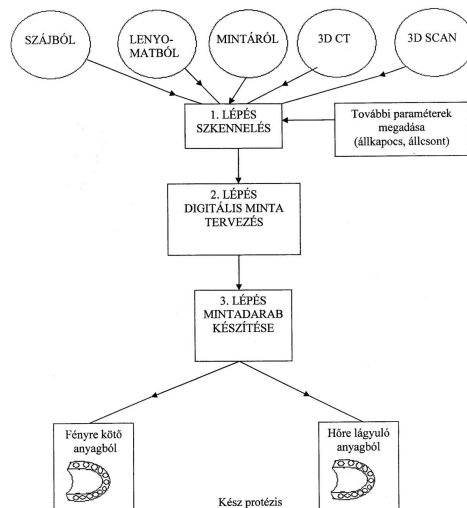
SZÁJBÓL

LENYOMATBÓL

MINTÁRÓL

3D CT

3D SCAN

1. LÉPÉS
SZKENNELÉS

További paraméterek megadása (állkapocs, állcsont)

2. LÉPÉS
DIGITÁLIS MINTA TERVEZÉS

3. LÉPÉS
MINTADARAB KÉSZÍTÉSE

Fényre kötő anyagból

Hőre lágyuló anyagból

Kész protézis